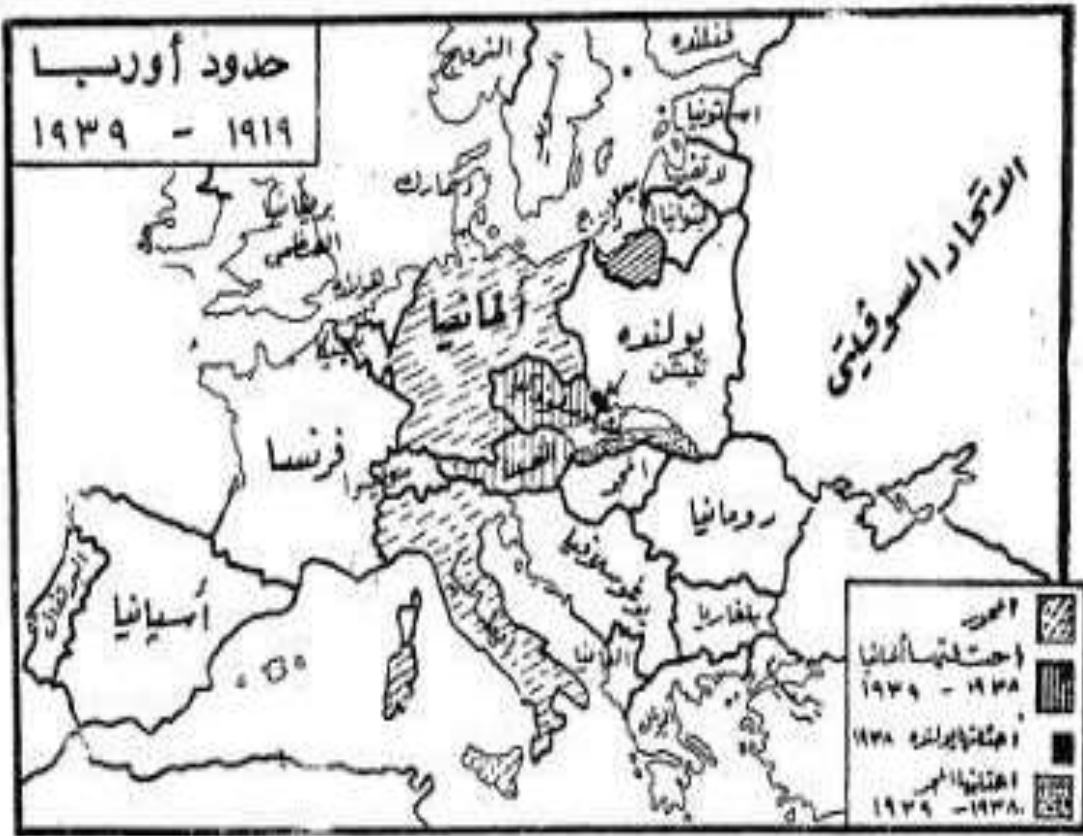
حدود أوربا
١٩١٩ - ١٩٣٩

النرويج
فنلنده
استونيا
لاتفيا
ليتوانيا
الدنمارك
بريطانيا العظمى
هولنده
بلجيكا
ألمانيا
بولنده
الاتحاد السوفيتي
فرنسا
النمسا
المجر
رومانيا
يوجوسلافيا
بلغاريا
ألبانيا
اليونان
إيطاليا
سويسرا
أسبانيا
البرتغال

المحور
احتلتها ألمانيا ١٩٣٨ - ١٩٣٩
احتلتها بولنده ١٩٣٨
احتلتها المجر ١٩٣٨ - ١٩٣٩